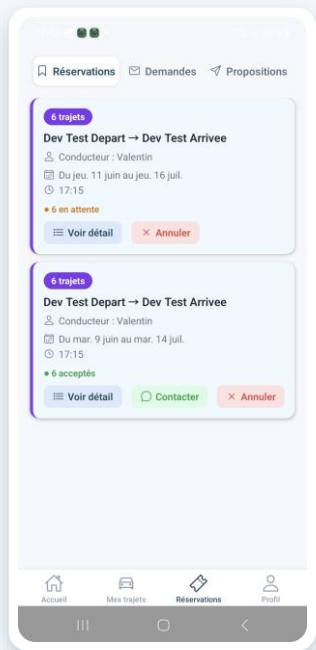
Réservations Demandes Propositions

6 trajets

Dev Test Depart → Dev Test Arrivee

Conducteur : Valentin

Du jeu. 11 juin au jeu. 16 juil.

17:15

● 6 en attente

Voir détail ✕ Annuler

6 trajets

Dev Test Depart → Dev Test Arrivee

Conducteur : Valentin

Du mar. 9 juin au mar. 14 juil.

17:15

● 6 acceptés

Voir détail Contacter ✕ Annuler

Accueil Mes trajets Réservations Profil